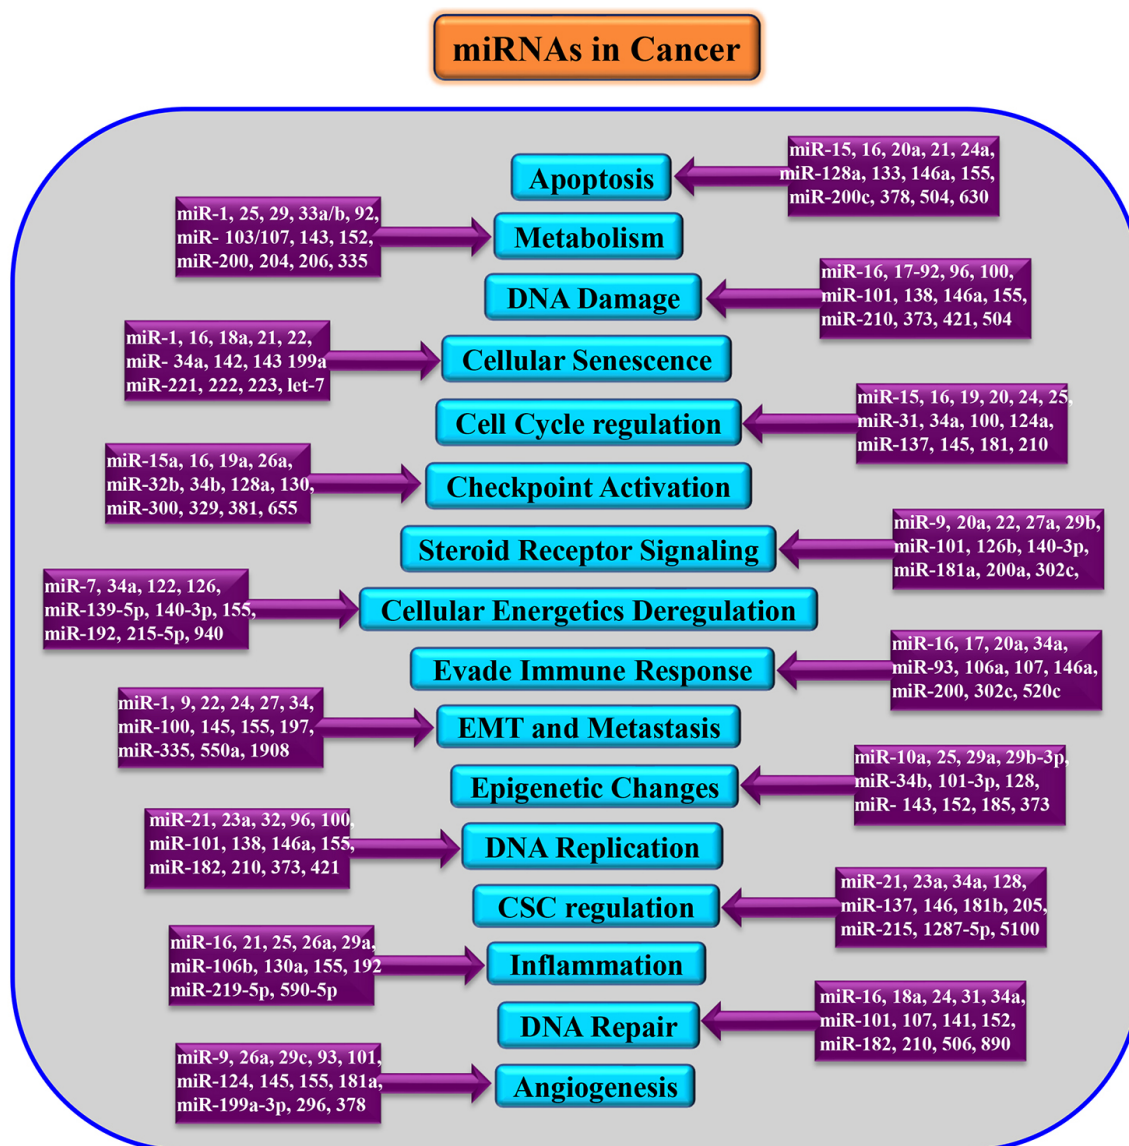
miRNAs in Cancer

Apoptosis

miR-15, 16, 20a, 21, 24a, miR-128a, 133, 146a, 155, miR-200c, 378, 504, 630

miR-1, 25, 29, 33a/b, 92, miR- 103/107, 143, 152, miR-200, 204, 206, 335

Metabolism

DNA Damage

miR-16, 17-92, 96, 100, miR-101, 138, 146a, 155, miR-210, 373, 421, 504

miR-1, 16, 18a, 21, 22, miR- 34a, 142, 143 199a miR-221, 222, 223, let-7

Cellular Senescence

Cell Cycle regulation

miR-15, 16, 19, 20, 24, 25, miR-31, 34a, 100, 124a, miR-137, 145, 181, 210

miR-15a, 16, 19a, 26a, miR-32b, 34b, 128a, 130, miR-300, 329, 381, 655

Checkpoint Activation

Steroid Receptor Signaling

miR-9, 20a, 22, 27a, 29b, miR-101, 126b, 140-3p, miR-181a, 200a, 302c,

miR-7, 34a, 122, 126, miR-139-5p, 140-3p, 155, miR-192, 215-5p, 940

Cellular Energetics Deregulation

Evade Immune Response

miR-16, 17, 20a, 34a, miR-93, 106a, 107, 146a, miR-200, 302c, 520c

miR-1, 9, 22, 24, 27, 34, miR-100, 145, 155, 197, miR-335, 550a, 1908

EMT and Metastasis

Epigenetic Changes

miR-10a, 25, 29a, 29b-3p, miR-34b, 101-3p, 128, miR- 143, 152, 185, 373

miR-21, 23a, 32, 96, 100, miR-101, 138, 146a, 155, miR-182, 210, 373, 421

DNA Replication

CSC regulation

miR-21, 23a, 34a, 128, miR-137, 146, 181b, 205, miR-215, 1287-5p, 5100

miR-16, 21, 25, 26a, 29a, miR-106b, 130a, 155, 192 miR-219-5p, 590-5p

Inflammation

DNA Repair

miR-16, 18a, 24, 31, 34a, miR-101, 107, 141, 152, miR-182, 210, 506, 890

miR-9, 26a, 29c, 93, 101, miR-124, 145, 155, 181a, miR-199a-3p, 296, 378

Angiogenesis